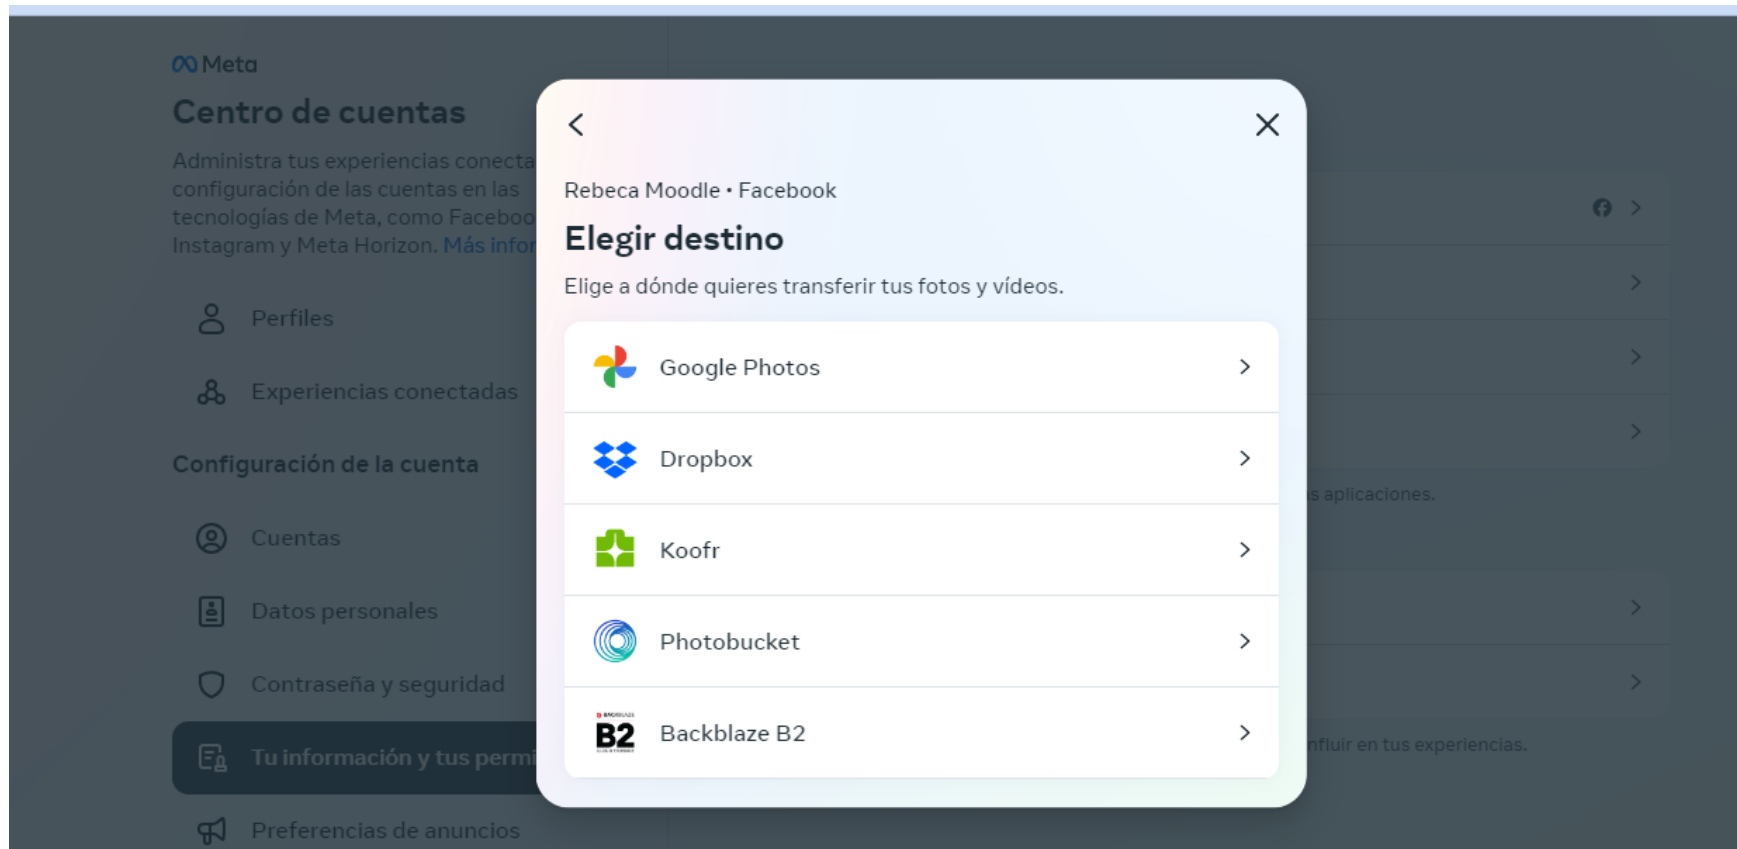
Meta
Centro de cuentas
Administra tus experiencias conecta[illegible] configuración de las cuentas en las tecnologías de Meta, como Faceboo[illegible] Instagram y Meta Horizon. Más infor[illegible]

Perfiles
Experiencias conectadas

Configuración de la cuenta
Cuentas
Datos personales
Contraseña y seguridad
Tu información y tus permi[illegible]
Preferencias de anuncios

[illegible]s aplicaciones.
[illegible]nfluir en tus experiencias.

Rebeca Moodle • Facebook
Elegir destino
Elige a dónde quieres transferir tus fotos y vídeos.

Google Photos
Dropbox
Koofr
Photobucket
B2 Backblaze B2